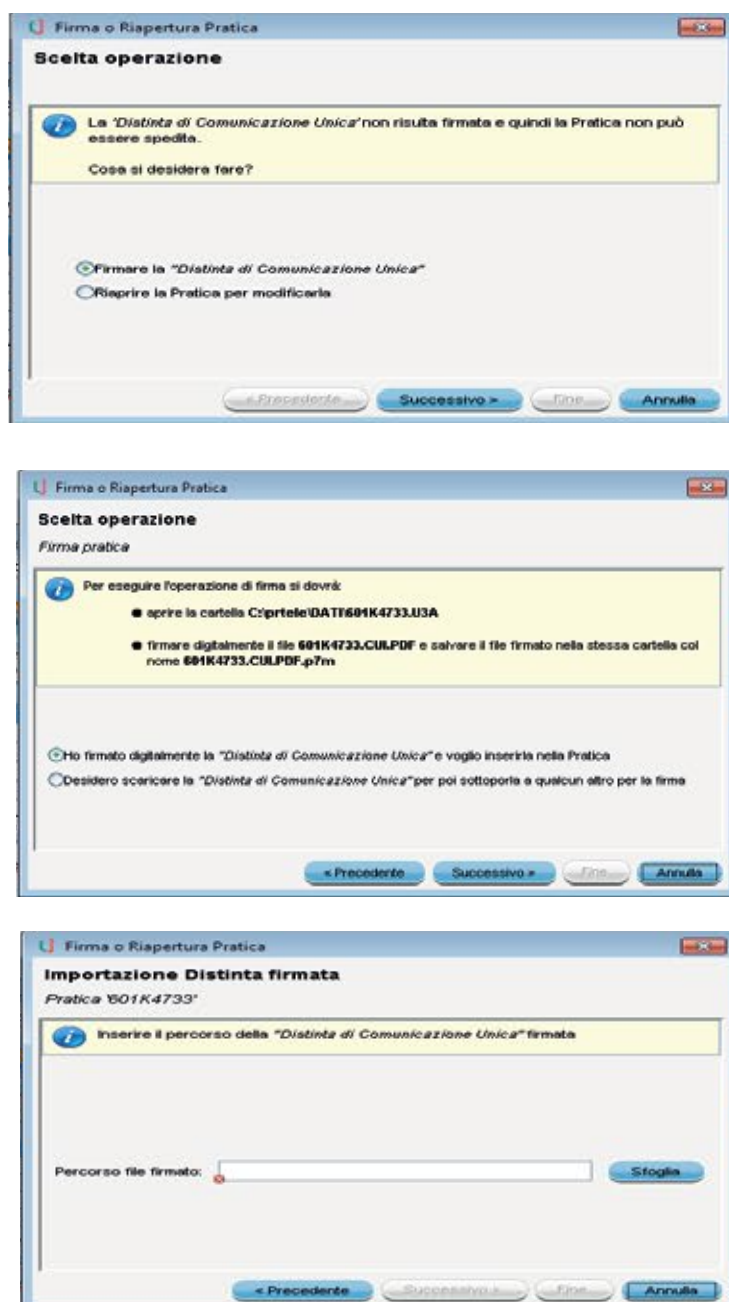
Firma o Riapertura Pratica

Scelta operazione

La 'Distinta di Comunicazione Unica' non risulta firmata e quindi la Pratica non può essere spedita.

Cosa si desidera fare?

Firmare la "Distinta di Comunicazione Unica"
Riaprire la Pratica per modificarla

< Precedente | Successivo > | Fine | Annulla

Firma o Riapertura Pratica

Scelta operazione
Firma pratica

Per eseguire l'operazione di firma si dovrà:

aprire la cartella C:\prtele\DATI\601K4733.U3A

firmare digitalmente il file 601K4733.CUI.PDF e salvare il file firmato nella stessa cartella col nome 601K4733.CUI.PDF.p7m

Ho firmato digitalmente la "Distinta di Comunicazione Unica" e voglio inserirla nella Pratica
Desidero scaricare la "Distinta di Comunicazione Unica" per poi sottoporla a qualcun altro per la firma

« Precedente | Successivo » | Fine | Annulla

Firma o Riapertura Pratica

Importazione Distinta firmata
Pratica '601K4733'

Inserire il percorso della "Distinta di Comunicazione Unica" firmata

Percorso file firmato:

Sfoglia

< Precedente | Successivo > | Fine | Annulla